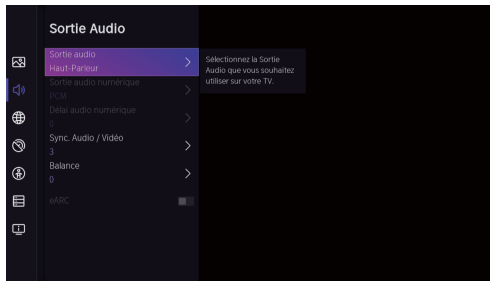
Sortie Audio

Sortie audio
Haut-Parleur

Sortie audio numérique
PCM

Délai audio numérique
0

Sync. Audio / Vidéo
3

Balance
0

eARC

Sélectionnez la Sortie Audio que vous souhaitez utiliser sur votre TV.